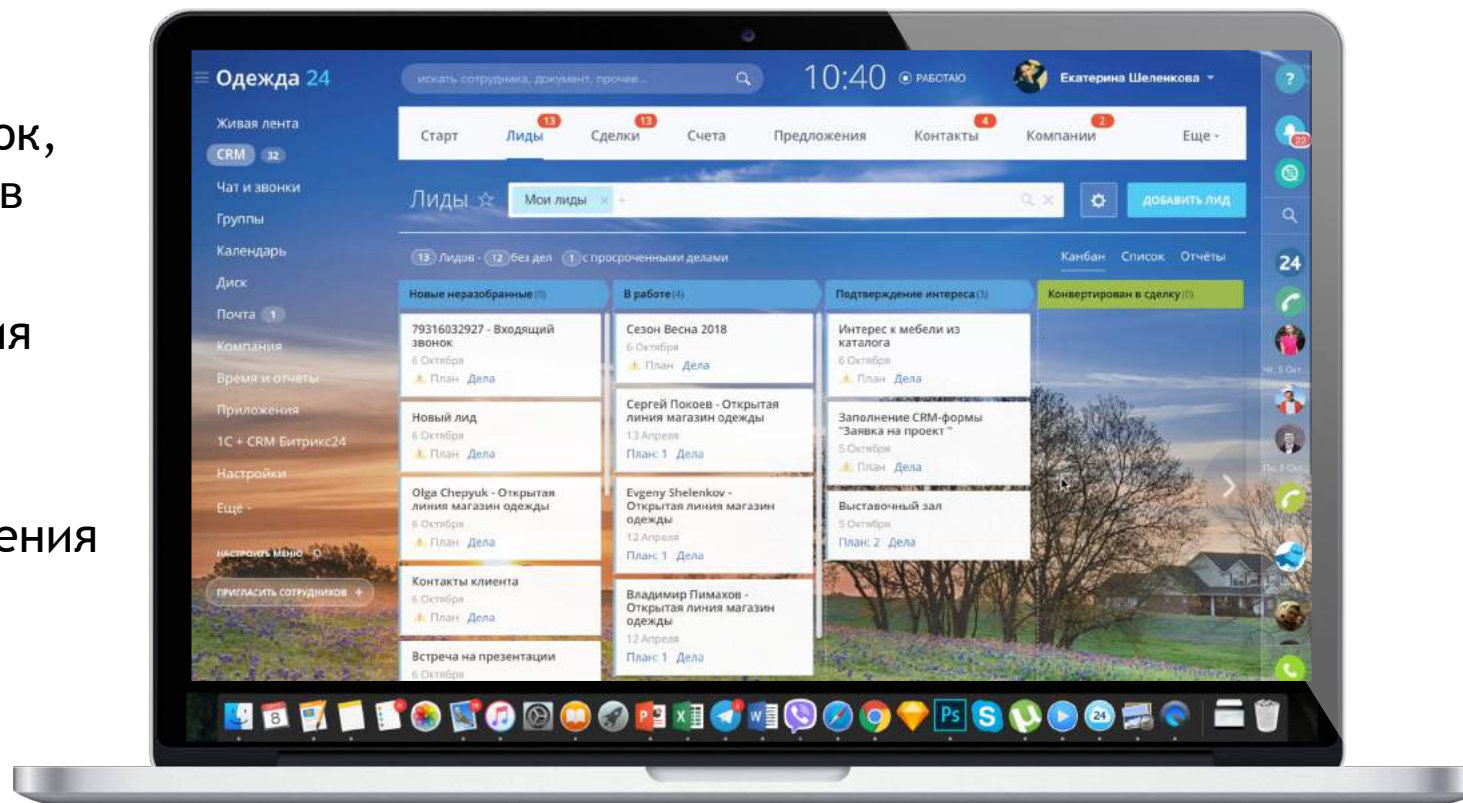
ок,
в

ия

ения

Одежда 24
искать сотрудника, документ, процесс...
10:40 РАБОТАЮ
Екатерина Шеленкова

Живая лента
CRM 32
Чат и звонки
Группы
Календарь
Диск
Почта 1
Компания
Время и отчеты
Приложения
1С + CRM Битрикс24
Настройки
Ещё
НАСТРОИТЬ МЕНЮ
ПРИГЛАСИТЬ СОТРУДНИКОВ +

Старт | Лиды 13 | Сделки 13 | Счета | Предложения | Контакты 4 | Компании 2 | Еще

Лиды ☆ Мои лиды ×
ДОБАВИТЬ ЛИД

13 Лидов · 12 без дел · 1 с просроченными делами
Канбан Список Отчёты

Новые неразобранные (5)
79316032927 - Входящий звонок
6 Октября
План Дела

Новый лид
6 Октября
План Дела

Olga Chepyuk - Открытая линия магазин одежды
6 Октября
План Дела

Контакты клиента
6 Октября
План Дела

Встреча на презентации
6 Октября

В работе (4)
Сезон Весна 2018
6 Октября
План Дела

Сергей Покоев - Открытая линия магазин одежды
13 Апреля
План: 1 Дела

Evgeny Shelenkov - Открытая линия магазин одежды
12 Апреля
План: 1 Дела

Владимир Пимахов - Открытая линия магазин одежды
12 Апреля
План: 1 Дела

Подтверждение интереса (3)
Интерес к мебели из каталога
6 Октября
План Дела

Заполнение CRM-формы "Заявка на проект"
5 Октября
План Дела

Выставочный зал
5 Октября
План: 2 Дела

Конвертирован в сделку (0)

24
8